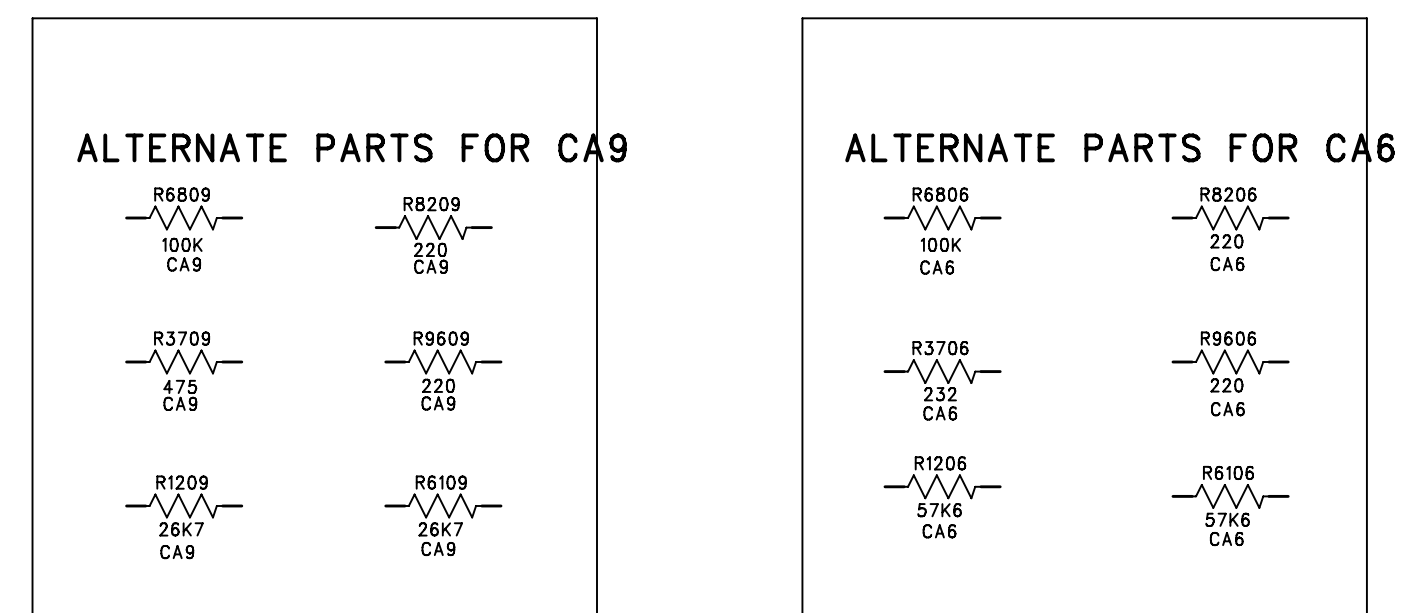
ALTERNATE PARTS FOR CA9

R6809
100K
CA9

R8209
220
CA9

R3709
475
CA9

R9609
220
CA9

R1209
26K7
CA9

R6109
26K7
CA9

ALTERNATE PARTS FOR CA6

R6806
100K
CA6

R8206
220
CA6

R3706
232
CA6

R9606
220
CA6

R1206
57K6
CA6

R6106
57K6
CA6